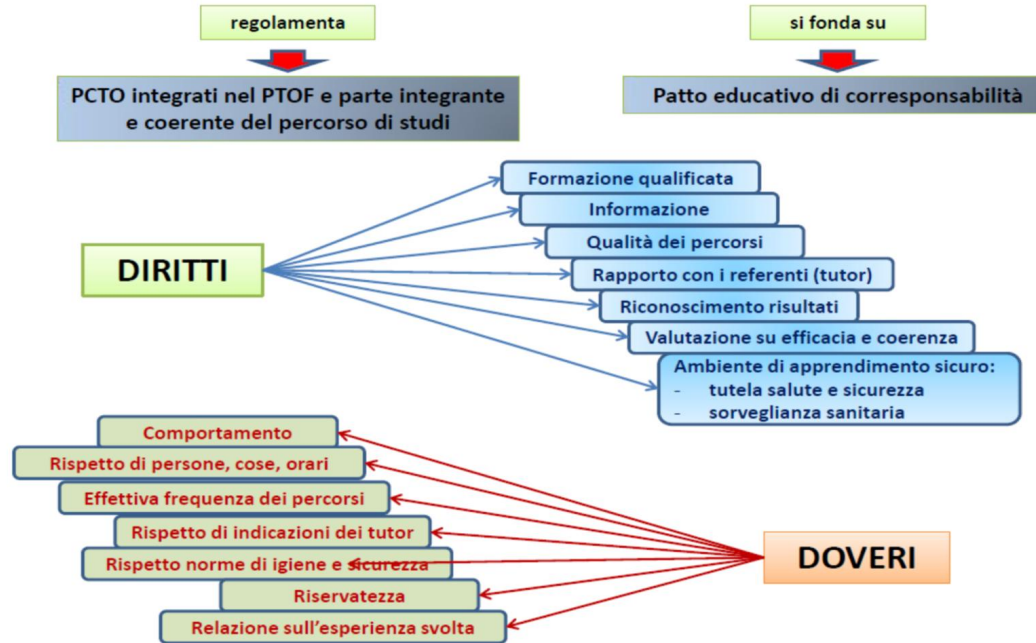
regolamenta

si fonda su

PCTO integrati nel PTOF e parte integrante e coerente del percorso di studi

Patto educativo di corresponsabilità

DIRITTI

Formazione qualificata

Informazione

Qualità dei percorsi

Rapporto con i referenti (tutor)

Riconoscimento risultati

Valutazione su efficacia e coerenza

Ambiente di apprendimento sicuro:
- tutela salute e sicurezza
- sorveglianza sanitaria

Comportamento

Rispetto di persone, cose, orari

Effettiva frequenza dei percorsi

Rispetto di indicazioni dei tutor

Rispetto norme di igiene e sicurezza

Riservatezza

Relazione sull'esperienza svolta

DOVERI